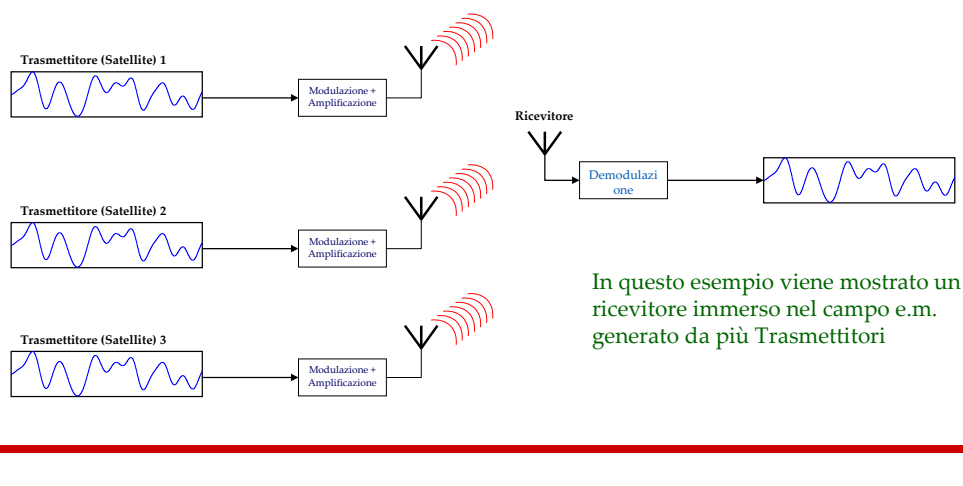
Trasmettitore (Satellite) 1

Modulazione + Amplificazione

Ricevitore

Demodulazi one

Trasmettitore (Satellite) 2

Modulazione + Amplificazione

Trasmettitore (Satellite) 3

Modulazione + Amplificazione

In questo esempio viene mostrato un ricevitore immerso nel campo e.m. generato da più Trasmettitori